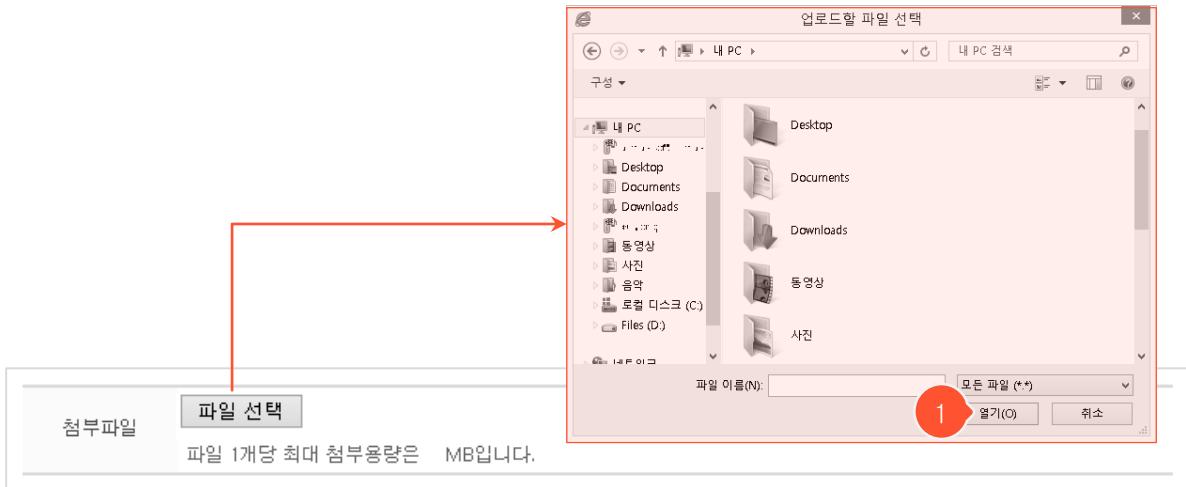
업로드할 파일 선택

내 PC ▸

내 PC 검색

구성 ▾

내 PC
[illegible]
Desktop
Documents
Downloads
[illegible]
동영상
사진
음악
로컬 디스크 (C:)
Files (D:)
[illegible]

Desktop
Documents
Downloads
동영상
사진

파일 이름(N):

모든 파일 (*.*)

1

열기(O)

취소

첨부파일

파일 선택

파일 1개당 최대 첨부용량은 MB입니다.